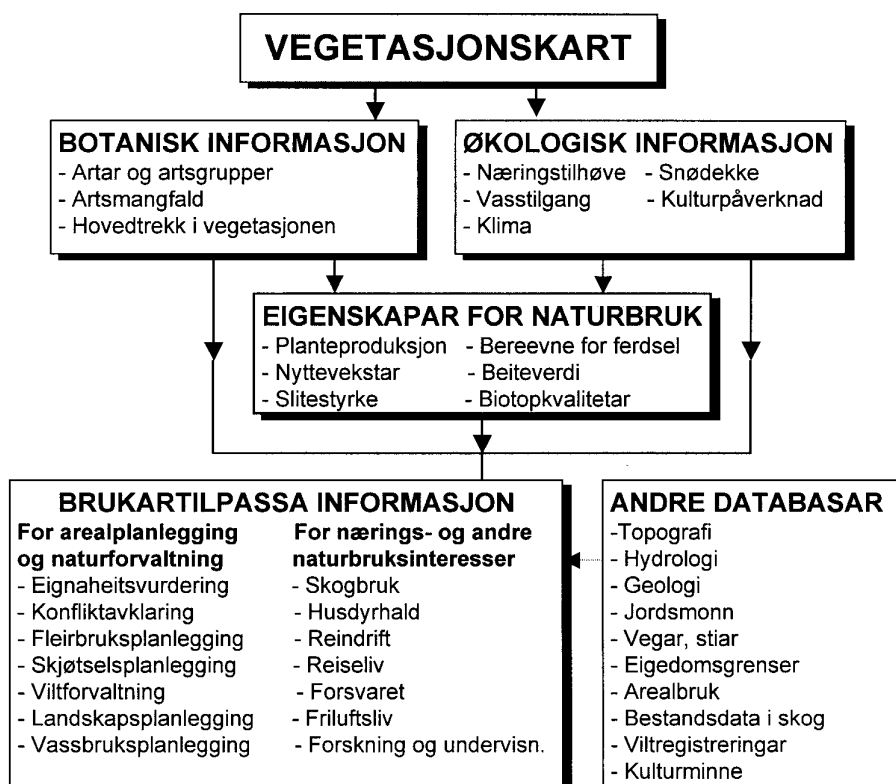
VEGETASJONSKART

BOTANISK INFORMASJON
- Artar og artsgrupper
- Artsmangfald
- Hovedtrekk i vegetasjonen

ØKOLOGISK INFORMASJON
- Næringstilhøve
- Vasstilgang
- Klima
- Snødekke
- Kulturpåverknad

EIGENSKAPAR FOR NATURBRUK
- Planteproduksjon
- Nyttevekstar
- Slitestyrke
- Bereevne for ferdsel
- Beiteverdi
- Biotopkvalitetar

BRUKARTILPASSA INFORMASJON
For arealplanlegging og naturforvaltning
- Eignaheitsvurdering
- Konfliktavklaring
- Fleirbruksplanlegging
- Skjøtselsplanlegging
- Viltforvaltning
- Landskapsplanlegging
- Vassbruksplanlegging

For nærings- og andre naturbruksinteresser
- Skogbruk
- Husdyrhald
- Reindrift
- Reiseliv
- Forsvaret
- Friluftsliv
- Forskning og undervisn.

ANDRE DATABASAR
-Topografi
- Hydrologi
- Geologi
- Jordsmonn
- Vegar, stiar
- Eigedomsgrenser
- Arealbruk
- Bestandsdata i skog
- Viltregistreringar
- Kulturminne